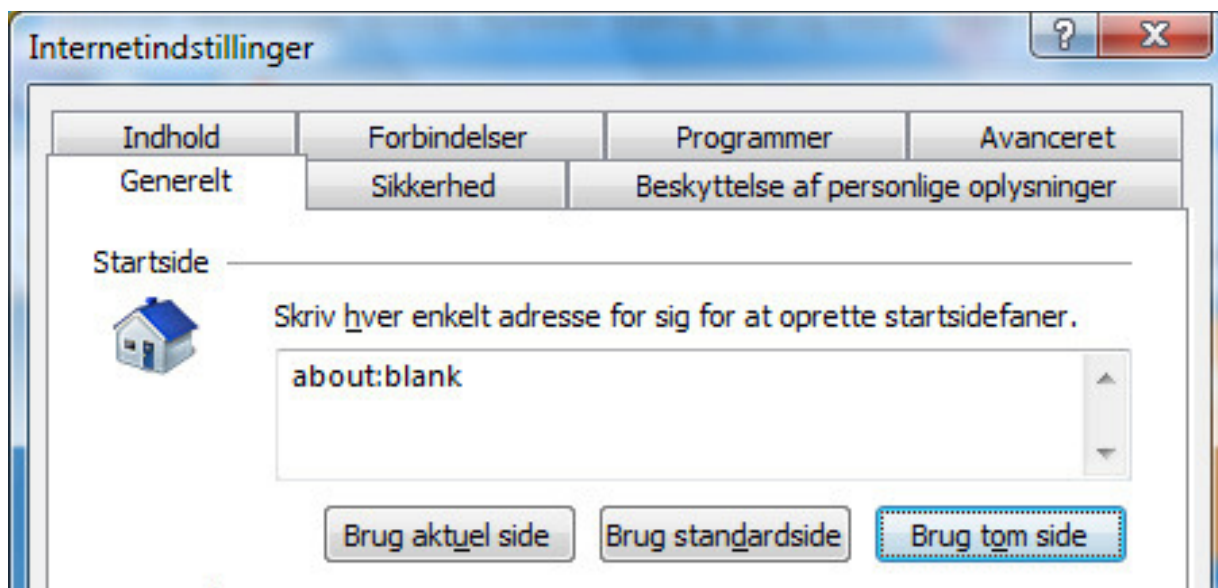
Internetindstillinger

?
X

Indhold
Forbindelser
Programmer
Avanceret
Generelt
Sikkerhed
Beskyttelse af personlige oplysninger

Startside

Skriv hver enkelt adresse for sig for at oprette startsidefaner.

about:blank

Brug aktuel side
Brug standardside
Brug tom side